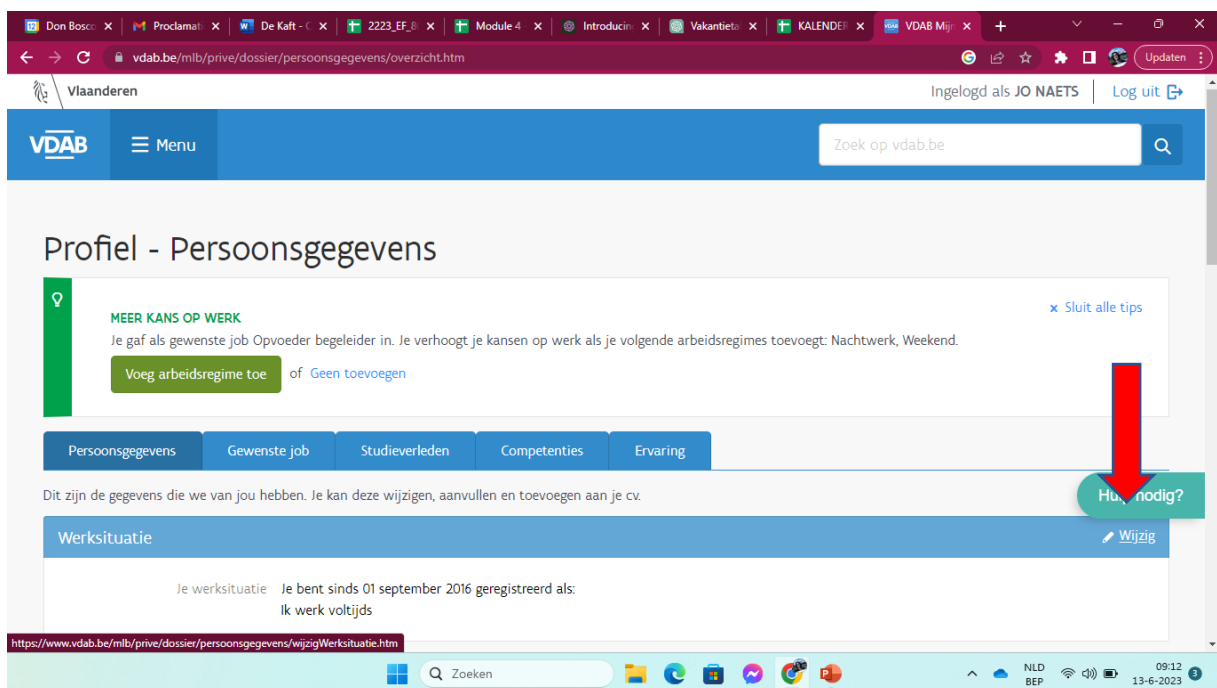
Don Bosco × | Proclamati × | De Kaft - × | 2223_EF_8 × | Module 4 × | Introducin × | Vakantieta × | KALENDER × | VDAB Mijn × | +

vdab.be/mlb/prive/dossier/persoonsgegevens/overzicht.htm

Updaten

Vlaanderen

Ingelogd als JO NAETS | Log uit

VDAB

Menu

Zoek op vdab.be

Profiel - Persoonsgegevens

MEER KANS OP WERK

Je gaf als gewenste job Opvoeder begeleider in. Je verhoogt je kansen op werk als je volgende arbeidsregimes toevoegt: Nachtwerk, Weekend.

Voeg arbeidsregime toe of Geen toevoegen

× Sluit alle tips

Persoonsgegevens | Gewenste job | Studieverleden | Competenties | Ervaring

Dit zijn de gegevens die we van jou hebben. Je kan deze wijzigen, aanvullen en toevoegen aan je cv.

Hu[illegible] nodig?

Werksituatie

Wijzig

Je werksituatie Je bent sinds 01 september 2016 geregistreerd als:
Ik werk voltijds

https://www.vdab.be/mlb/prive/dossier/persoonsgegevens/wijzigWerksituatie.htm

Zoeken

NLD BEP 09:12 13-6-2023 3